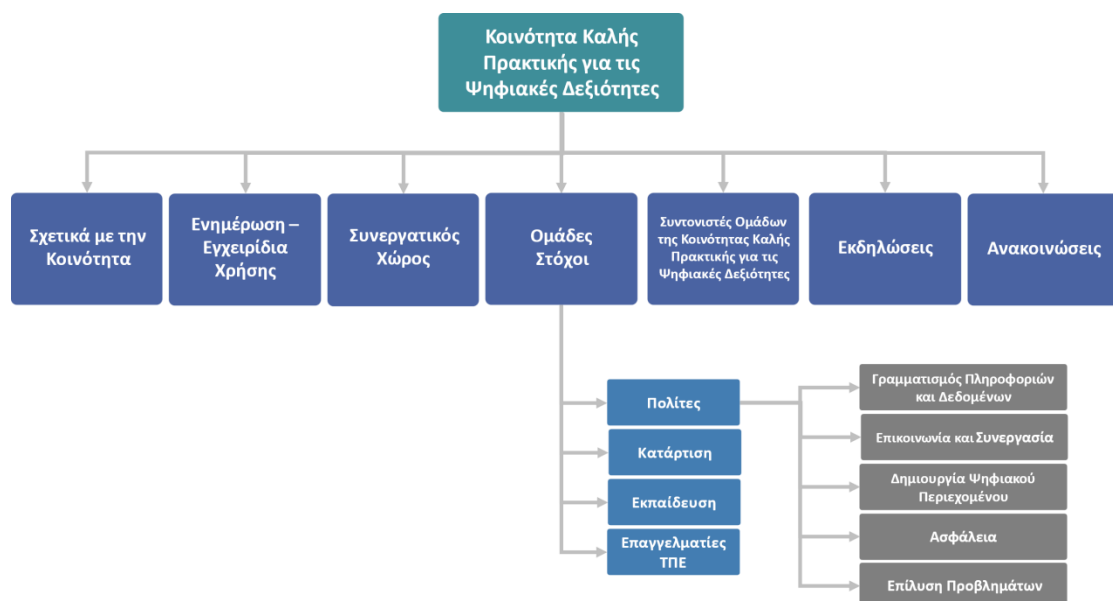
Κοινότητα Καλής Πρακτικής για τις Ψηφιακές Δεξιότητες

Σχετικά με την Κοινότητα

Ενημέρωση – Εγχειρίδια Χρήσης

Συνεργατικός Χώρος

Ομάδες Στόχοι

Συντονιστές Ομάδων της Κοινότητας Καλής Πρακτικής για τις Ψηφιακές Δεξιότητες

Εκδηλώσεις

Ανακοινώσεις

Πολίτες

Κατάρτιση

Εκπαίδευση

Επαγγελματίες ΤΠΕ

Γραμματισμός Πληροφοριών και Δεδομένων

Επικοινωνία και Συνεργασία

Δημιουργία Ψηφιακού Περιεχομένου

Ασφάλεια

Επίλυση Προβλημάτων